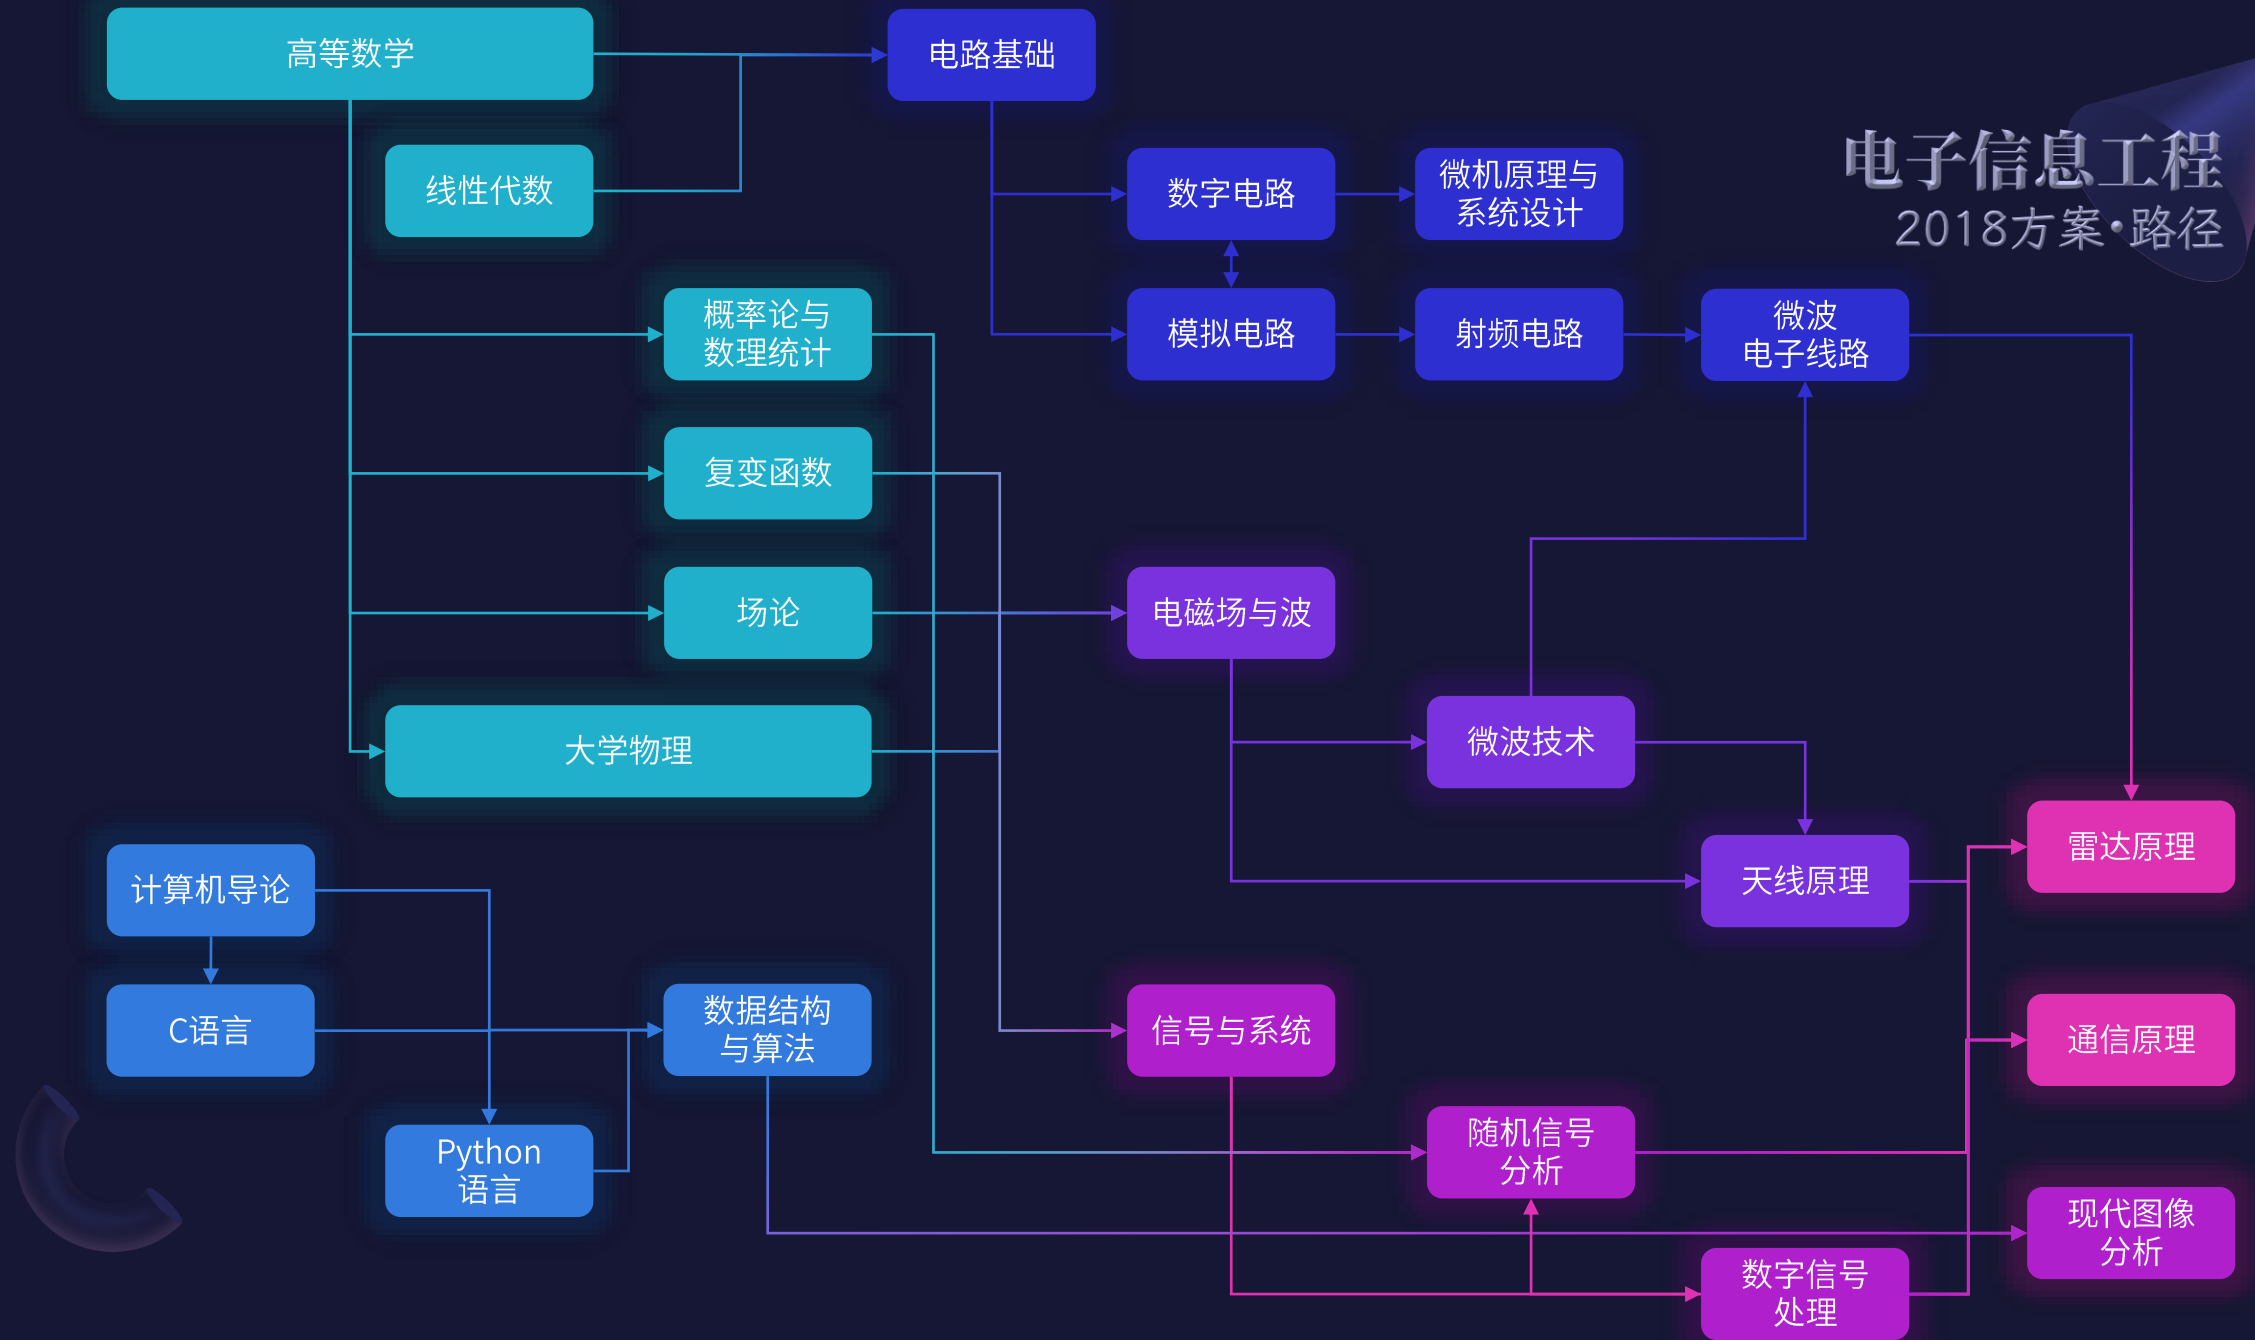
电子信息工程
2018方案·路径

高等数学

线性代数

电路基础

数字电路

微机原理与系统设计

模拟电路

射频电路

微波电子线路

概率论与数理统计

复变函数

场论

电磁场与波

微波技术

大学物理

天线原理

雷达原理

计算机导论

C语言

数据结构与算法

Python语言

信号与系统

通信原理

随机信号分析

现代图像分析

数字信号处理